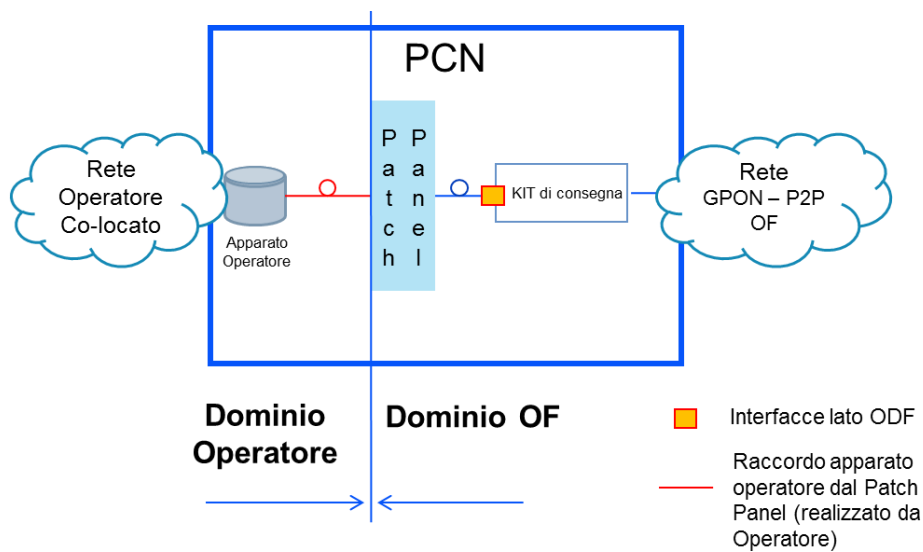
PCN

Rete Operatore Co-locato

Apparato Operatore

Patch

Panel

KIT di consegna

Rete GPON – P2P OF

Dominio Operatore

Dominio OF

Interfacce lato ODF

Raccordo apparato operatore dal Patch Panel (realizzato da Operatore)